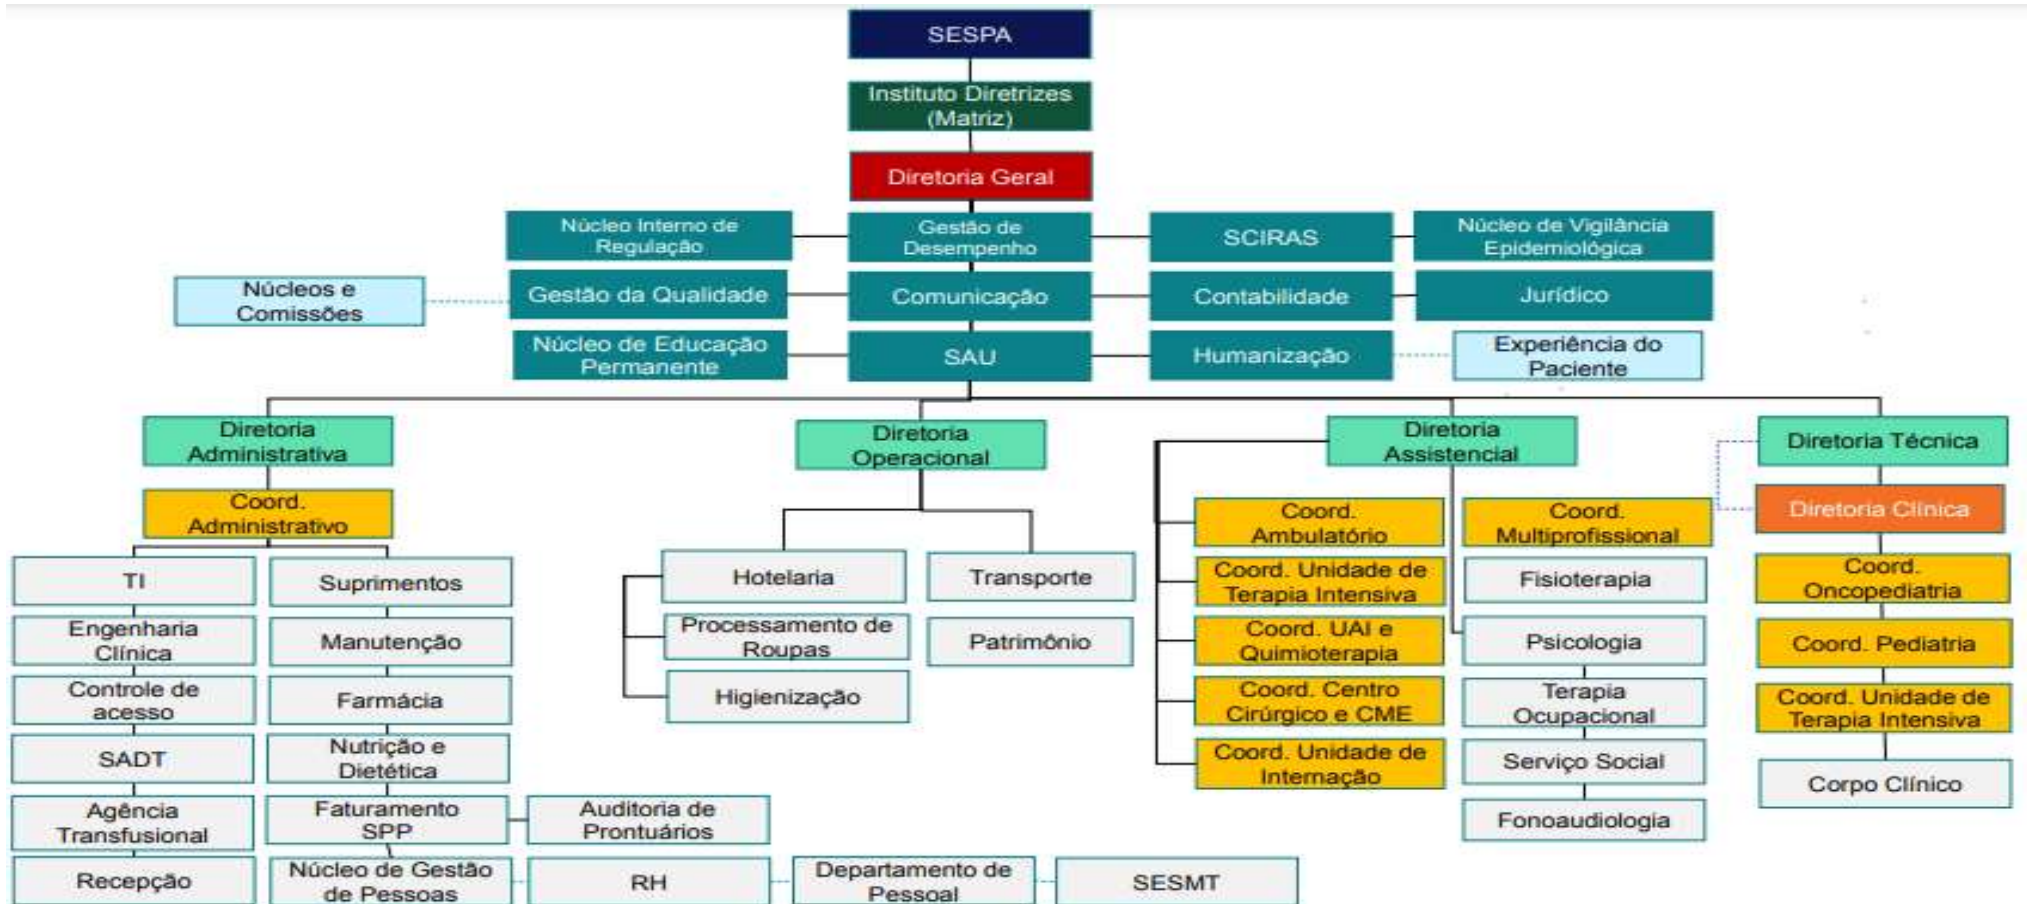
SESPA

Instituto Diretrizes (Matriz)

Diretoria Geral

Núcleo Interno de Regulação

Gestão de Desempenho

SCIRAS

Núcleo de Vigilância Epidemiológica

Núcleos e Comissões

Gestão da Qualidade

Comunicação

Contabilidade

Jurídico

Núcleo de Educação Permanente

SAU

Humanização

Experiência do Paciente

Diretoria Administrativa

Coord. Administrativo

TI

Suprimentos

Engenharia Clínica

Manutenção

Controle de acesso

Farmácia

SADT

Nutrição e Dietética

Agência Transfusional

Faturamento SPP

Auditoria de Prontuários

Recepção

Núcleo de Gestão de Pessoas

RH

Departamento de Pessoal

SESMT

Diretoria Operacional

Hotelaria

Transporte

Processamento de Roupas

Patrimônio

Higienização

Diretoria Assistencial

Coord. Ambulatório

Coord. Unidade de Terapia Intensiva

Coord. UAI e Quimioterapia

Coord. Centro Cirúrgico e CME

Coord. Unidade de Internação

Coord. Multiprofissional

Fisioterapia

Psicologia

Terapia Ocupacional

Serviço Social

Fonoaudiologia

Diretoria Técnica

Diretoria Clínica

Coord. Oncopediatria

Coord. Pediatria

Coord. Unidade de Terapia Intensiva

Corpo Clínico